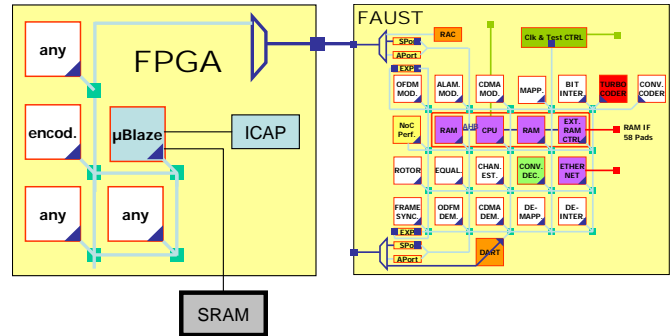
any

FPGA

encod.

µBlaze

ICAP

any

any

SRAM

FAUST

SPo

RAC

Clk & Test CTRL

APort

EXP

OFDM MOD.

ALAM. MOD.

CDMA MOD.

MAPP.

BIT INTER.

TURBO CODER

CONV. CODER

NoC Perf.

RAM

CPU

RAM

EXT. RAM CTRL

RAM IF 58 Pads

AHB

ROTOR

EQUAL.

CHAN. EST.

CONV. DEC.

ETHER NET

FRAME SYNC.

ODFM DEM.

CDMA DEM.

DE-MAPP.

DE-INTER.

EXP

SPo

APort

DART